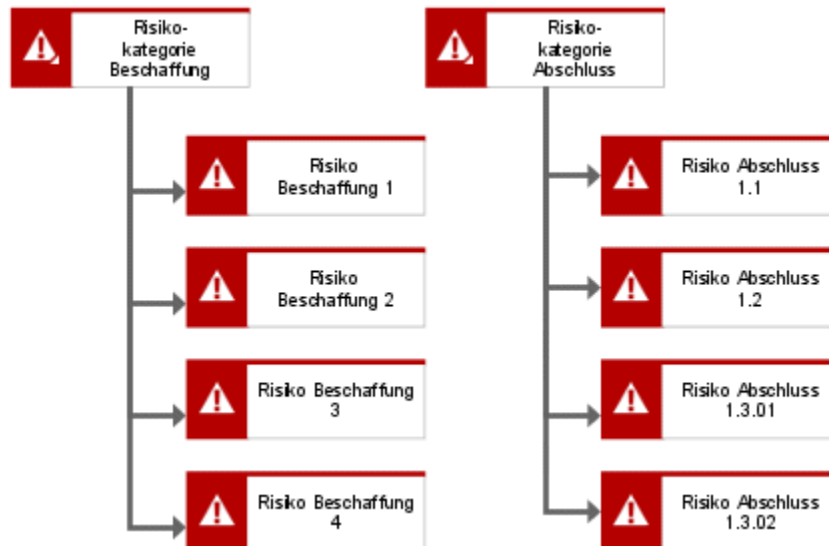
Risikokategorie Beschaffung

Risiko Beschaffung 1

Risiko Beschaffung 2

Risiko Beschaffung 3

Risiko Beschaffung 4

Risikokategorie Abschluss

Risiko Abschluss 1.1

Risiko Abschluss 1.2

Risiko Abschluss 1.3.01

Risiko Abschluss 1.3.02